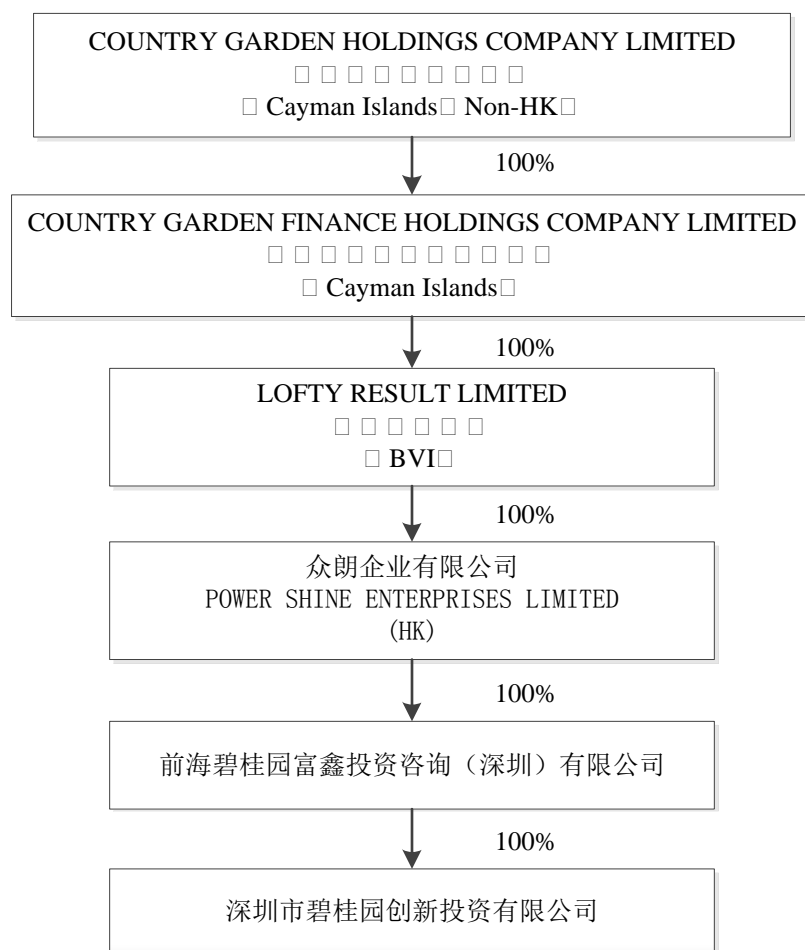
COUNTRY GARDEN HOLDINGS COMPANY LIMITED
□ □ □ □ □ □ □ □ □
□ Cayman Islands□ Non-HK□

100%

COUNTRY GARDEN FINANCE HOLDINGS COMPANY LIMITED
□ □ □ □ □ □ □ □ □ □ □ □ □
□ Cayman Islands□

100%

LOFTY RESULT LIMITED
□ □ □ □ □ □ □
□ BVI□

100%

众朗企业有限公司
POWER SHINE ENTERPRISES LIMITED
(HK)

100%

前海碧桂园富鑫投资咨询（深圳）有限公司

100%

深圳市碧桂园创新投资有限公司